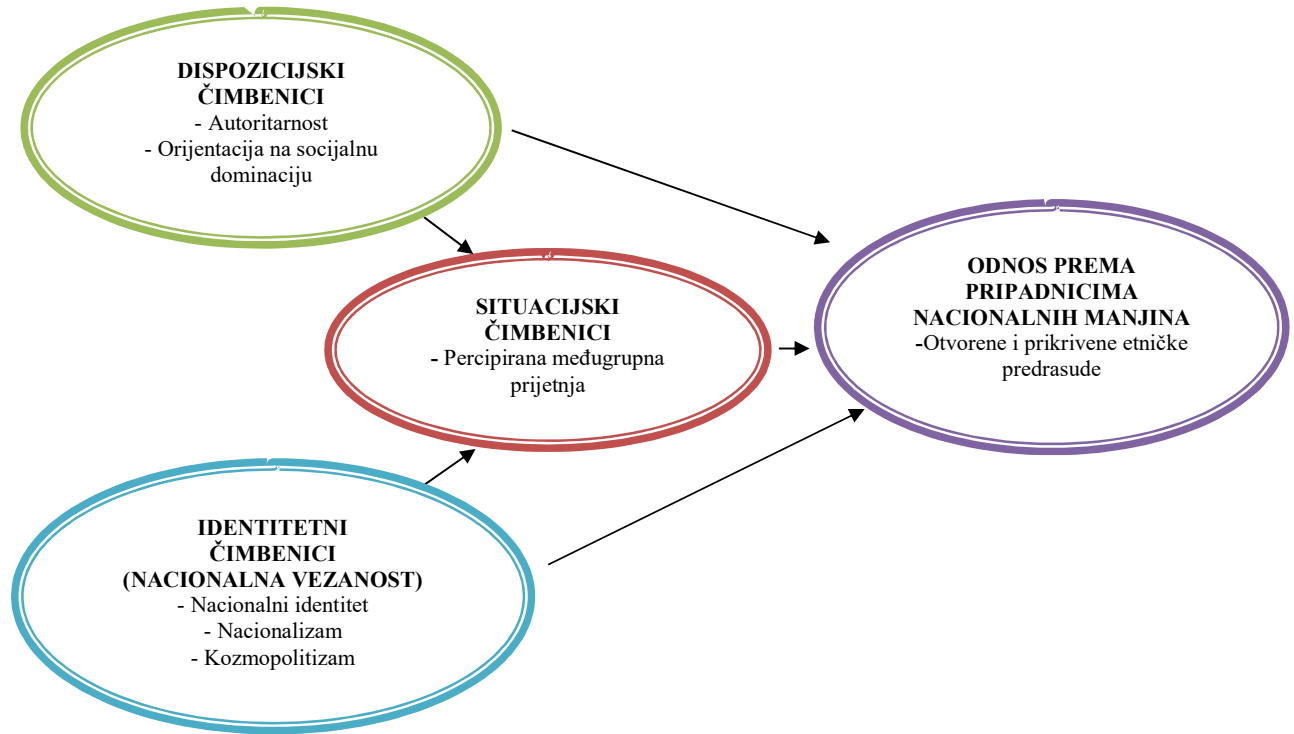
DISPOZICIJSKI ČIMBENICI
- Autoritarnost
- Orijentacija na socijalnu dominaciju

SITUACIJSKI ČIMBENICI
- Percipirana međugrupna prijetnja

ODNOS PREMA PRIPADNICIMA NACIONALNIH MANJINA
-Otvorene i prikrivene etničke predrasude

IDENTITETNI ČIMBENICI (NACIONALNA VEZANOST)
- Nacionalni identitet
- Nacionalizam
- Kozmopolitizam